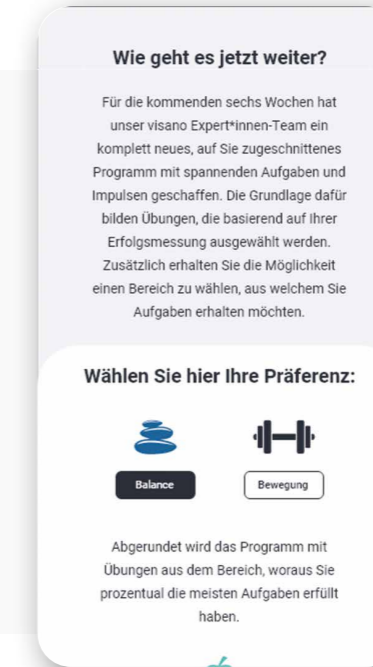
Wie geht es jetzt weiter?

Für die kommenden sechs Wochen hat unser visano Expert*innen-Team ein komplett neues, auf Sie zugeschnittenes Programm mit spannenden Aufgaben und Impulsen geschaffen. Die Grundlage dafür bilden Übungen, die basierend auf Ihrer Erfolgsmessung ausgewählt werden. Zusätzlich erhalten Sie die Möglichkeit einen Bereich zu wählen, aus welchem Sie Aufgaben erhalten möchten.

Wählen Sie hier Ihre Präferenz:

Balance

Bewegung

Abgerundet wird das Programm mit Übungen aus dem Bereich, woraus Sie prozentual die meisten Aufgaben erfüllt haben.